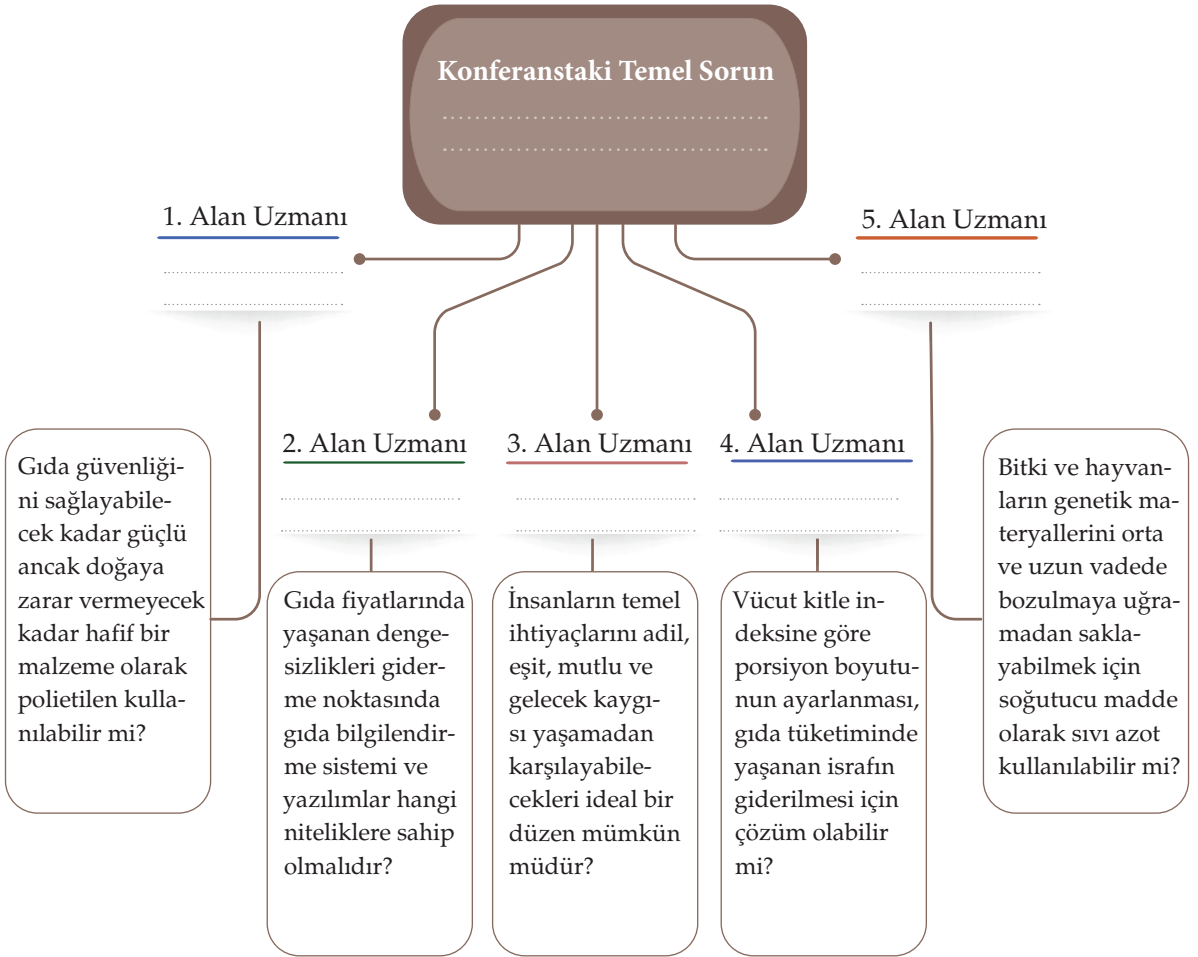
Konferanstaki Temel Sorun
.......................................
.......................................

1. Alan Uzmanı
.......................................
.......................................

5. Alan Uzmanı
.......................................
.......................................

Gıda güvenliğini sağlayabilecek kadar güçlü ancak doğaya zarar vermeyecek kadar hafif bir malzeme olarak polietilen kullanılabilir mi?

2. Alan Uzmanı
.......................................
.......................................

Gıda fiyatlarında yaşanan dengesizlikleri giderme noktasında gıda bilgilendirme sistemi ve yazılımlar hangi niteliklere sahip olmalıdır?

3. Alan Uzmanı
.......................................
.......................................

İnsanların temel ihtiyaçlarını adil, eşit, mutlu ve gelecek kaygısı yaşamadan karşılayabilecekleri ideal bir düzen mümkün müdür?

4. Alan Uzmanı
.......................................
.......................................

Vücut kitle indeksine göre porsiyon boyutunun ayarlanması, gıda tüketiminde yaşanan israfın giderilmesi için çözüm olabilir mi?

Bitki ve hayvanların genetik materyallerini orta ve uzun vadede bozulmaya uğramadan saklayabilmek için soğutucu madde olarak sıvı azot kullanılabilir mi?